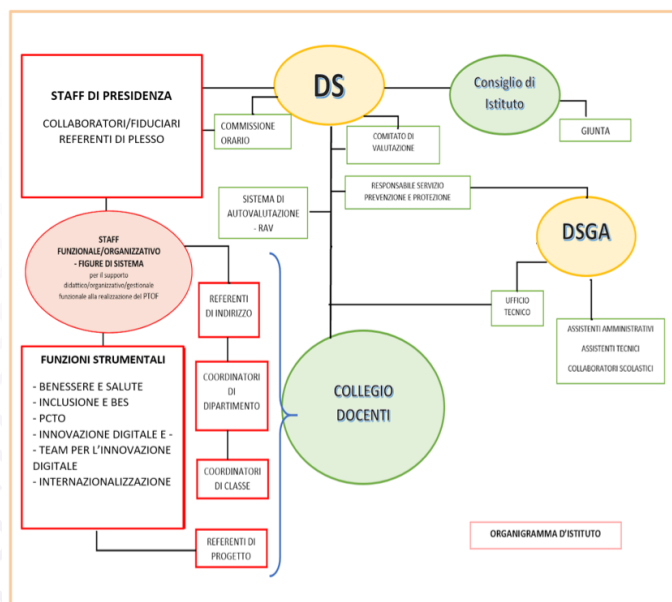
STAFF DI PRESIDENZA

COLLABORATORI/FIDUCIARI
REFERENTI DI PLESSO

DS

Consiglio di Istituto

COMMISSIONE ORARIO

COMITATO DI VALUTAZIONE

GIUNTA

SISTEMA DI AUTOVALUTAZIONE - RAV

RESPONSABILE SERVIZIO PREVENZIONE E PROTEZIONE

DSGA

STAFF FUNZIONALE/ORGANIZZATIVO - FIGURE DI SISTEMA
per il supporto didattico/organizzativo/gestionale funzionale alla realizzazione del PTOF

REFERENTI DI INDIRIZZO

UFFICIO TECNICO

ASSISTENTI AMMINISTRATIVI
ASSISTENTI TECNICI
COLLABORATORI SCOLASTICI

FUNZIONI STRUMENTALI

- BENESSERE E SALUTE
- INCLUSIONE E BES
- PCTO
- INNOVAZIONE DIGITALE E -
- TEAM PER L'INNOVAZIONE DIGITALE
- INTERNAZIONALIZZAZIONE

COORDINATORI DI DIPARTIMENTO

COLLEGIO DOCENTI

COORDINATORI DI CLASSE

REFERENTI DI PROGETTO

ORGANIGRAMMA D'ISTITUTO